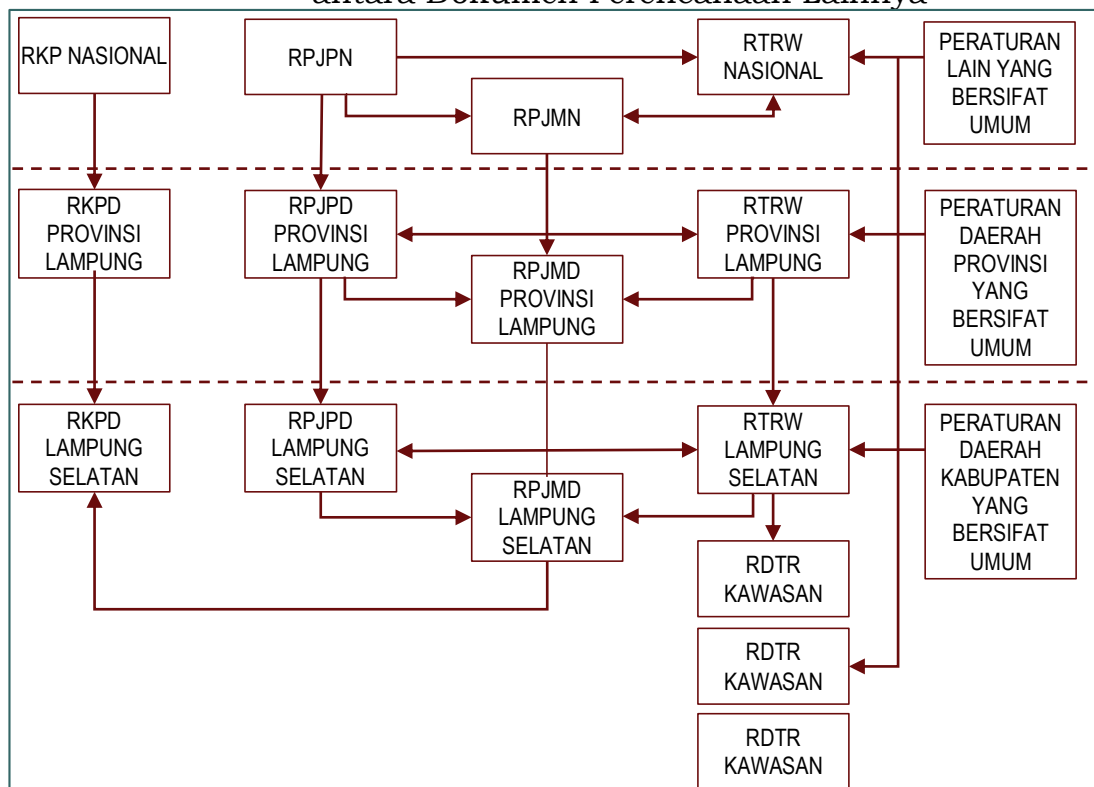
antara Dokumen Perencanaan Lainnya

RKP NASIONAL

RPJPN

RTRW NASIONAL

PERATURAN LAIN YANG BERSIFAT UMUM

RPJMN

RKPD PROVINSI LAMPUNG

RPJPD PROVINSI LAMPUNG

RTRW PROVINSI LAMPUNG

PERATURAN DAERAH PROVINSI YANG BERSIFAT UMUM

RPJMD PROVINSI LAMPUNG

RKPD LAMPUNG SELATAN

RPJPD LAMPUNG SELATAN

RTRW LAMPUNG SELATAN

PERATURAN DAERAH KABUPATEN YANG BERSIFAT UMUM

RPJMD LAMPUNG SELATAN

RDTR KAWASAN

RDTR KAWASAN

RDTR KAWASAN